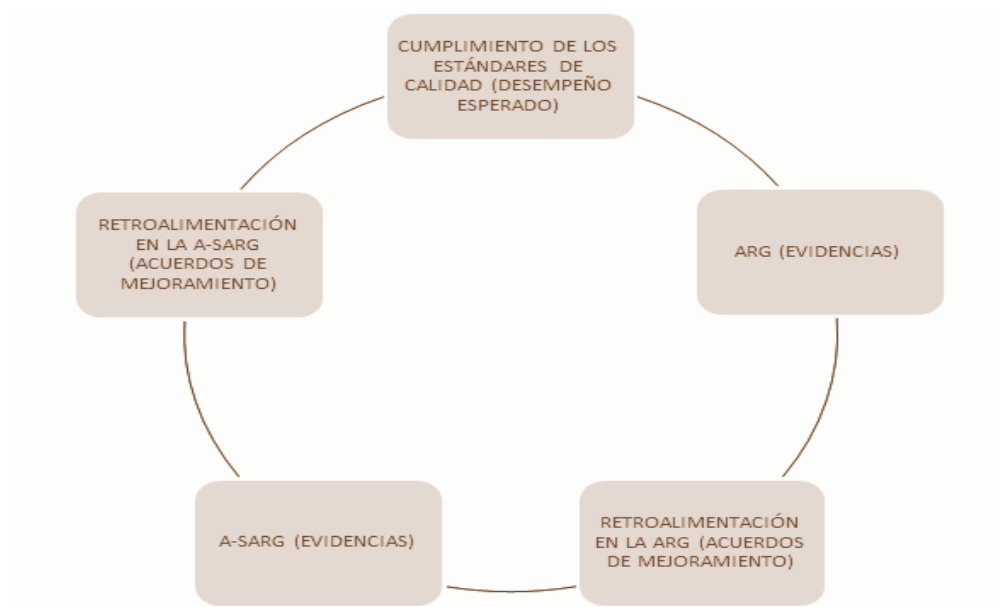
CUMPLIMIENTO DE LOS ESTÁNDARES DE CALIDAD (DESEMPEÑO ESPERADO)

ARG (EVIDENCIAS)

RETROALIMENTACIÓN EN LA ARG (ACUERDOS DE MEJORAMIENTO)

A-SARG (EVIDENCIAS)

RETROALIMENTACIÓN EN LA A-SARG (ACUERDOS DE MEJORAMIENTO)